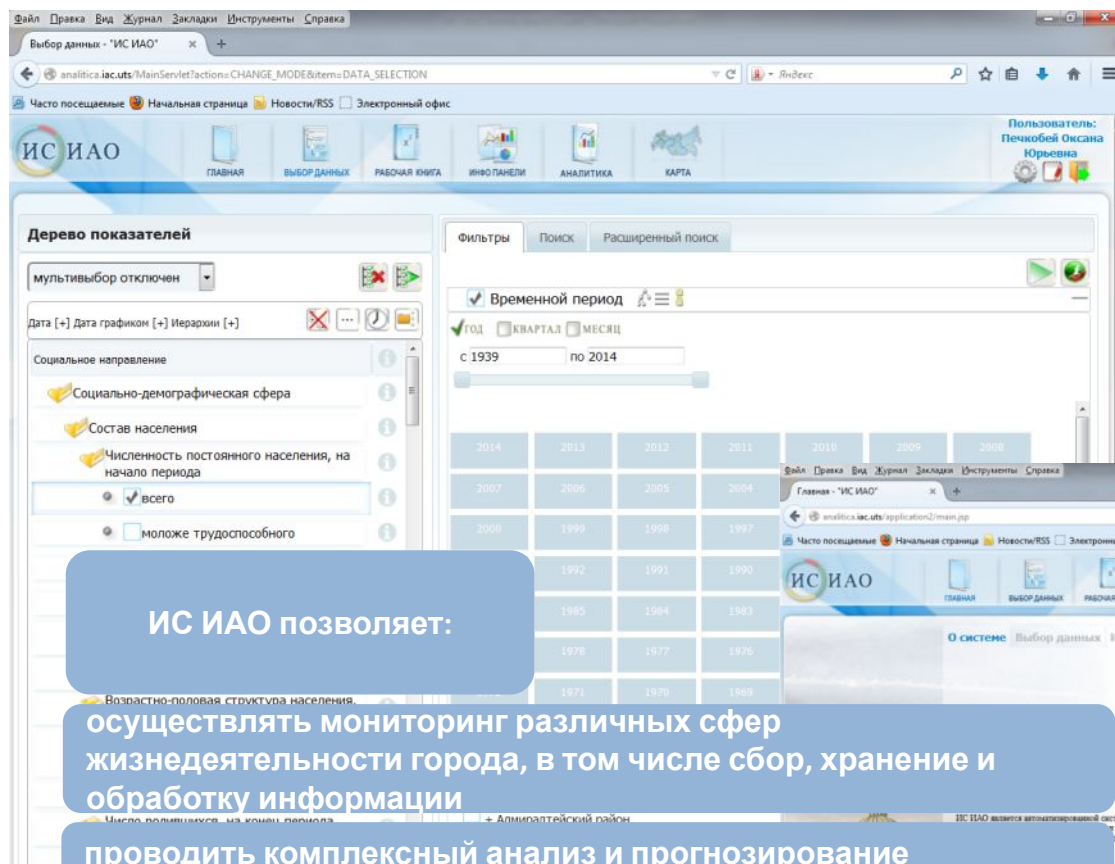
Файл Правка Вид Журнал Закладки Инструменты Справка

Выбор данных - "ИС ИАО"

analitica.iac.uts/MainServlet?action=CHANGE_MODE&item=DATA_SELECTION

Яндекс

Часто посещаемые Начальная страница Новости/RSS Электронный офис

ИС ИАО

ГЛАВНАЯ ВЫБОР ДАННЫХ РАБОЧАЯ КНИГА ИНФО ПАНЕЛИ АНАЛИТИКА КАРТА

Пользователь: Печкобей Оксана Юрьевна

Дерево показателей

мультивыбор отключен

Дата [+] Дата графиком [+] Иерархии [+]

Социальное направление

Социально-демографическая сфера

Состав населения

Численность постоянного населения, на начало периода

всего

моложе трудоспособного

Возрастно-половая структура населения,

Число родившихся, на конец периода

Фильтры Поиск Расширенный поиск

Временной период

ГОД КВАРТАЛ МЕСЯЦ

с 1939 по 2014

| 2014 | 2013 | 2012 | 2011 | 2010 | 2009 | 2008 |
|---|---|---|---|---|---|---|
| 2007 | 2006 | 2005 | 2004 | | | |
| 2000 | 1999 | 1998 | 1997 | | | |
| | 1992 | 1991 | 1990 | | | |
| | 1985 | 1984 | 1983 | | | |
| | 1978 | 1977 | 1976 | | | |
| | 1971 | 1970 | 1969 | | | |

+ Адмиралтейский район

Файл Правка Вид Журнал Закладки Инструменты Справка

Главная - "ИС ИАО"

analitica.iac.uts/application2/main.jsp

Часто посещаемые Начальная страница Новости/RSS Электронны

ИС ИАО

ГЛАВНАЯ ВЫБОР ДАННЫХ РАБОЧАЯ

О системе Выбор данных

ИС ИАО является автоматизированной сист

ИС ИАО позволяет:

осуществлять мониторинг различных сфер жизнедеятельности города, в том числе сбор, хранение и обработку информации

проводить комплексный анализ и прогнозирование